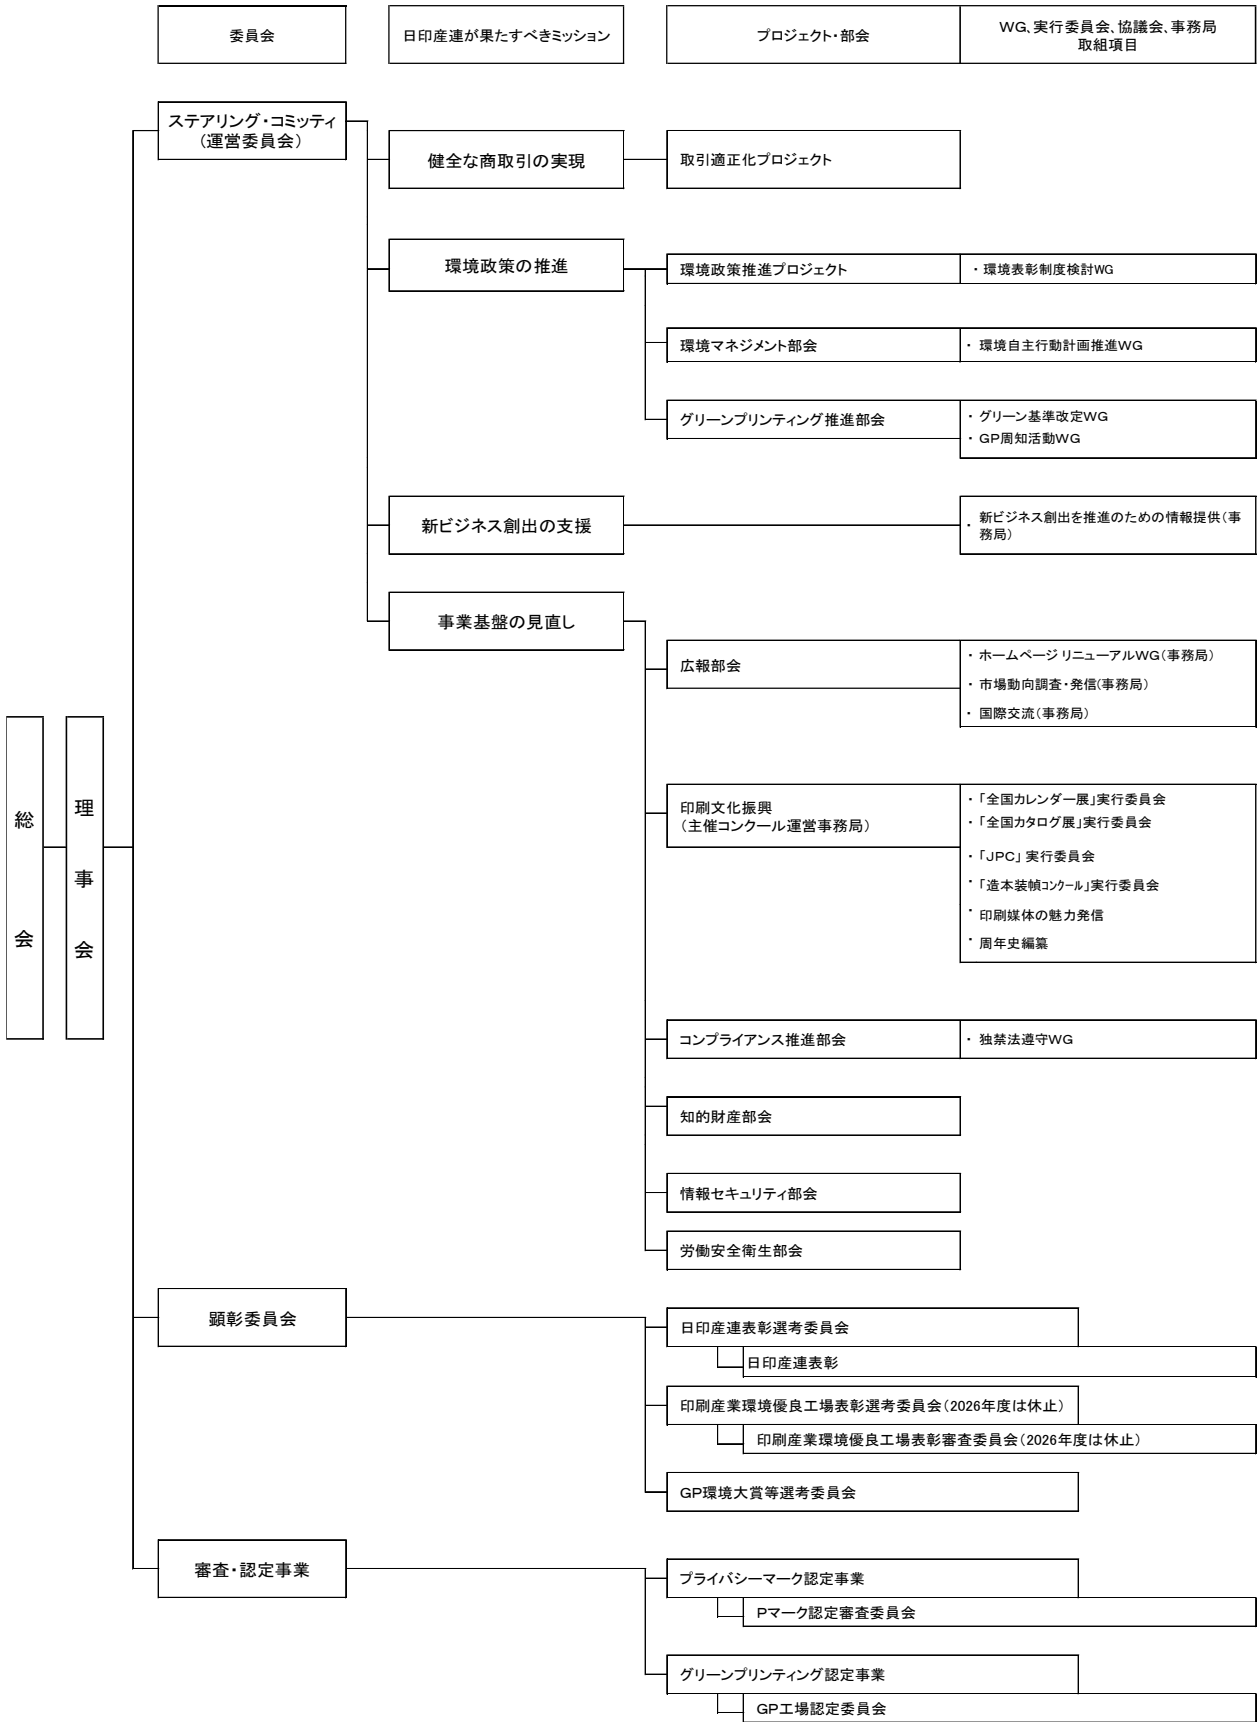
委員会

日印産連が果たすべきミッション

プロジェクト・部会

WG、実行委員会、協議会、事務局 取組項目

総会

理事会

ステアリング・コミッティ（運営委員会）

健全な商取引の実現

取引適正化プロジェクト

環境政策の推進

環境政策推進プロジェクト

・環境表彰制度検討WG

環境マネジメント部会

・ 環境自主行動計画推進WG

グリーンプリンティング推進部会

・グリーン基準改定WG
・GP周知活動WG

新ビジネス創出の支援

・ 新ビジネス創出を推進のための情報提供（事務局）

事業基盤の見直し

広報部会

・ ホームページ リニューアルWG（事務局）
・ 市場動向調査・発信（事務局）
・ 国際交流（事務局）

印刷文化振興（主催コンクール運営事務局）

・「全国カレンダー展」実行委員会
・「全国カタログ展」実行委員会
・「JPC」実行委員会
・「造本装幀コンクール」実行委員会
・印刷媒体の魅力発信
・周年史編纂

コンプライアンス推進部会

・ 独禁法遵守WG

知的財産部会

情報セキュリティ部会

労働安全衛生部会

顕彰委員会

日印産連表彰選考委員会

日印産連表彰

印刷産業環境優良工場表彰選考委員会（2026年度は休止）

印刷産業環境優良工場表彰審査委員会（2026年度は休止）

GP環境大賞等選考委員会

審査・認定事業

プライバシーマーク認定事業

Pマーク認定審査委員会

グリーンプリンティング認定事業

GP工場認定委員会